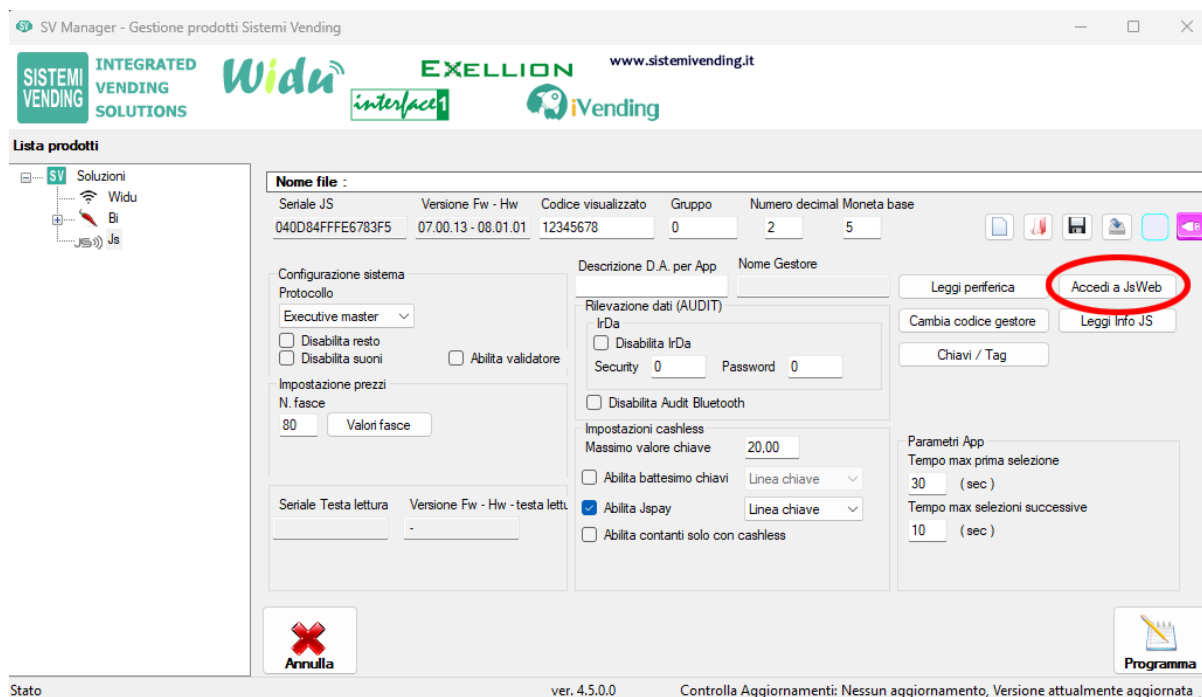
SV Manager - Gestione prodotti Sistemi Vending

SISTEMI VENDING
INTEGRATED VENDING SOLUTIONS
Widu
EXELLION
interface1
www.sistemivending.it
iVending

Lista prodotti

Soluzioni
Widu
Bi
Js

Nome file :

Seriale JS
040D84FFFE6783F5
Versione Fw - Hw
07.00.13 - 08.01.01
Codice visualizzato
12345678
Gruppo
0
Numero decimal
2
Moneta base
5

Configurazione sistema
Protocollo
Executive master
Disabilita resto
Disabilita suoni
Abilita validatore

Impostazione prezzi
N. fasce
80
Valori fasce

Seriale Testa lettura
Versione Fw - Hw - testa lettu
-

Descrizione D.A. per App
Nome Gestore

Rilevazione dati (AUDIT)
IrDa
Disabilita IrDa
Security 0
Password 0
Disabilita Audit Bluetooth

Impostazioni cashless
Massimo valore chiave 20,00
Abilita battesimo chiavi
Linea chiave
Abilita Jspay
Linea chiave
Abilita contanti solo con cashless

Leggi periferica
Accedi a JsWeb
Cambia codice gestore
Leggi Info JS
Chiavi / Tag

Parametri App
Tempo max prima selezione
30 (sec)
Tempo max selezioni successive
10 (sec)

Annulla
Programma

Stato
ver. 4.5.0.0
Controlla Aggiornamenti: Nessun aggiornamento, Versione attualmente aggiornata